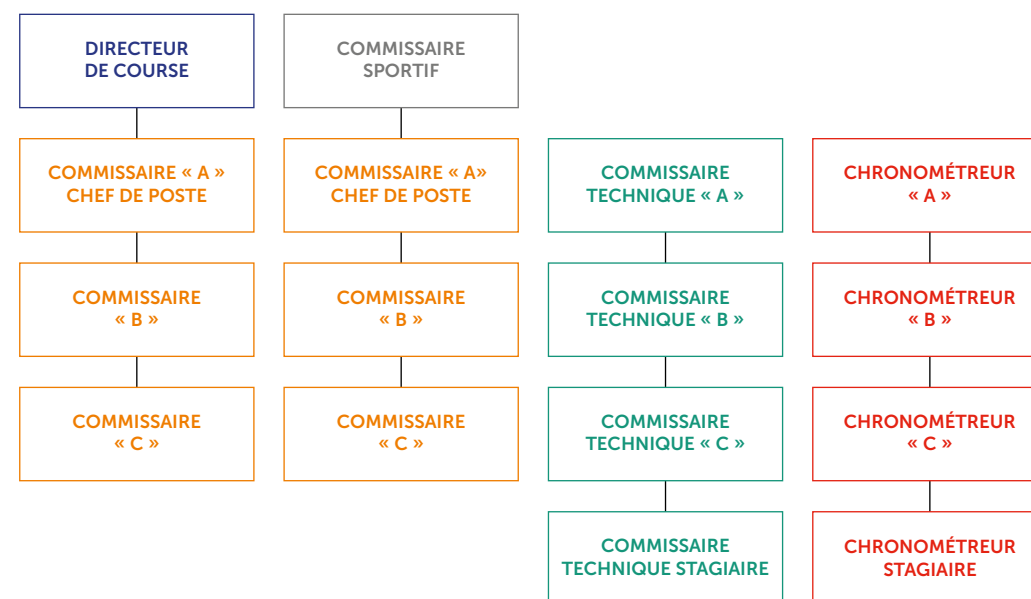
DIRECTEUR DE COURSE

COMMISSAIRE « A » CHEF DE POSTE

COMMISSAIRE « B »

COMMISSAIRE « C »

COMMISSAIRE SPORTIF

COMMISSAIRE « A» CHEF DE POSTE

COMMISSAIRE « B »

COMMISSAIRE « C »

COMMISSAIRE TECHNIQUE « A »

COMMISSAIRE TECHNIQUE « B »

COMMISSAIRE TECHNIQUE « C »

COMMISSAIRE TECHNIQUE STAGIAIRE

CHRONOMÉTREUR « A »

CHRONOMÉTREUR « B »

CHRONOMÉTREUR « C »

CHRONOMÉTREUR STAGIAIRE